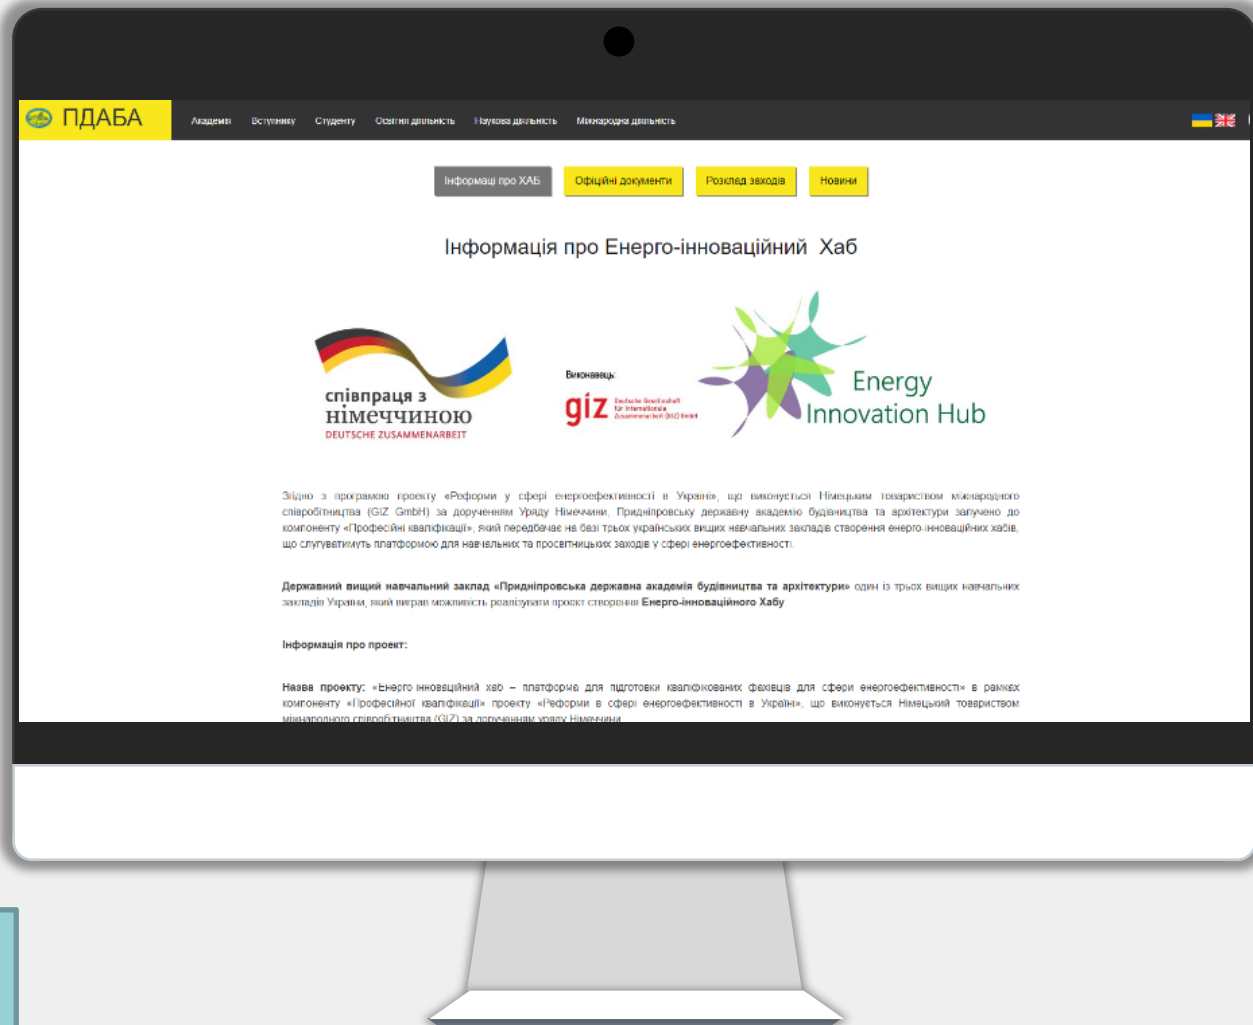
ПДАБА

Академія Вступнику Студенту Освітня діяльність Наукова діяльність Міжнародна діяльність

Інформація про ХАБ Офіційні документи Розклад заходів Новини

Інформація про Енерго-інноваційний Хаб

співпраця з німеччиною
DEUTSCHE ZUSAMMENARBEIT

Виконавець:
giz Deutsche Gesellschaft für Internationale Zusammenarbeit (GIZ) GmbH

Energy Innovation Hub

Згідно з програмою проекту «Реформи у сфері енергоефективності в Україні», що виконується Німецьким товариством міжнародного співробітництва (GIZ GmbH) за дорученням Уряду Німеччини, Придніпровську державну академію будівництва та архітектури залучено до компоненту «Професійні кваліфікації», який передбачає на базі трьох українських вищих навчальних закладів створення енерго-інноваційних хабів, що слугуватимуть платформою для навчальних та просвітницьких заходів у сфері енергоефективності.

Державний вищий навчальний заклад «Придніпровська державна академія будівництва та архітектури» один із трьох вищих навчальних закладів України, який виграв можливість реалізувати проект створення Енерго-інноваційного Хабу

Інформація про проект:

Назва проекту: «Енерго інноваційний хаб – платформа для підготовки кваліфікованих фахівців для сфери енергоефективності» в рамках компоненту «Професійної кваліфікації» проекту «Реформи в сфері енергоефективності в Україні», що виконується Німецький товариством міжнародного співробітництва (GIZ) за дорученням уряду Німеччини